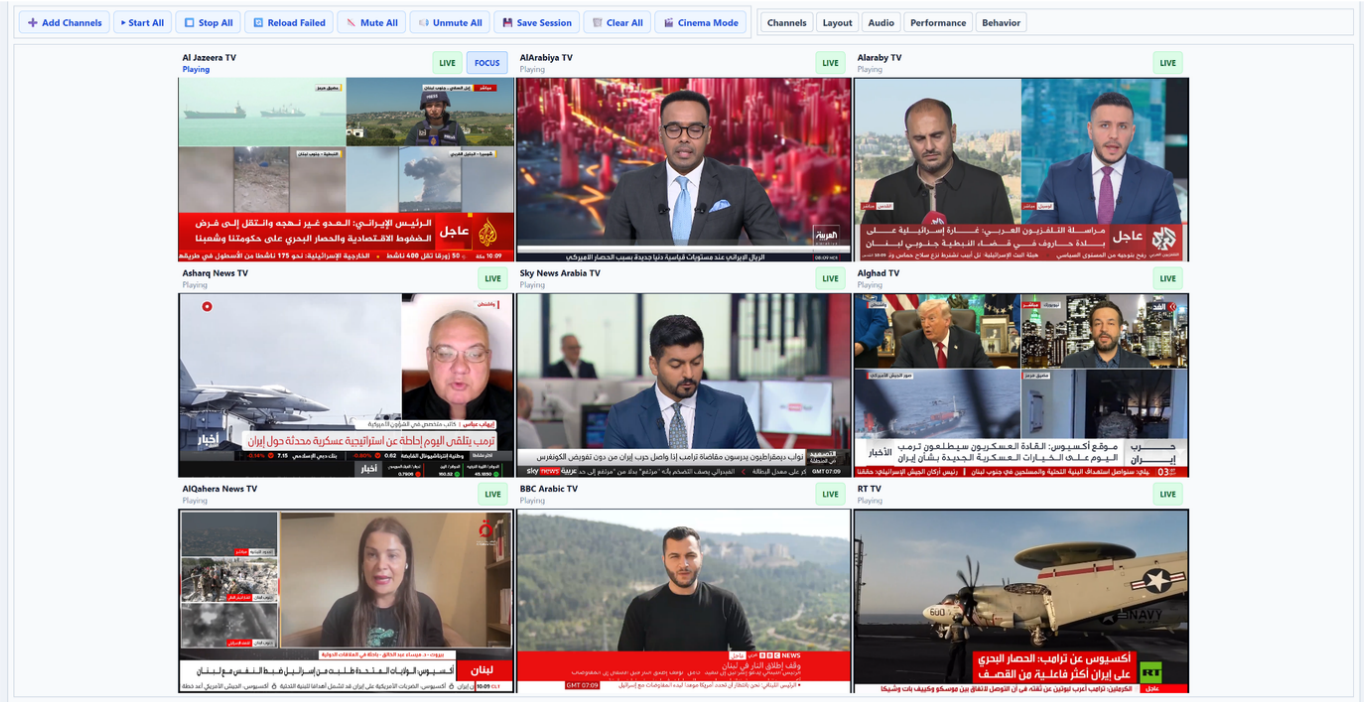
Add Channels | Start All | Stop All | Reload Failed | Mute All | Unmute All | Save Session | Clear All | Cinema Mode

Channels | Layout | Audio | Performance | Behavior

Al Jazeera TV
Playing
LIVE FOCUS

الرئيس الإيراني: العدو غير نهجه وانتقل إلى فرض الضغوط الاقتصادية والحصار البحري على حكومتنا وشعبنا
عاجل

AlArabiya TV
Playing
LIVE

Alaraby TV
Playing
LIVE

مراسلة التلفزيون العربي: غارة إسرائيلية على بلدة حاروف في قضاء النبطية جنوبي لبنان
عاجل

Asharq News TV
Playing
LIVE

ترمب يتلقى اليوم إحاطة عن استراتيجية عسكرية محدثة حول إيران
أخبار

Sky News Arabia TV
Playing
LIVE

نواب ديمقراطيون يدرسون مقاضاة ترامب إذا واصل حرب إيران من دون تفويض الكونغرس

Alghad TV
Playing
LIVE

موقع أكسيوس: القادة العسكريون سيطلعون ترمب اليوم على الخيارات العسكرية الجديدة بشأن إيران
حرب إيران
الأخبار

AlQahera News TV
Playing
LIVE

أكسيوس: الولايات المتحدة طلبت من إسرائيل ضبط النفس مع لبنان
لبنان

BBC Arabic TV
Playing
LIVE

BBC NEWS
وقف إطلاق النار في لبنان

RT TV
Playing
LIVE

أكسيوس عن ترامب: الحصار البحري على إيران أكثر فاعلية من القصف
RT